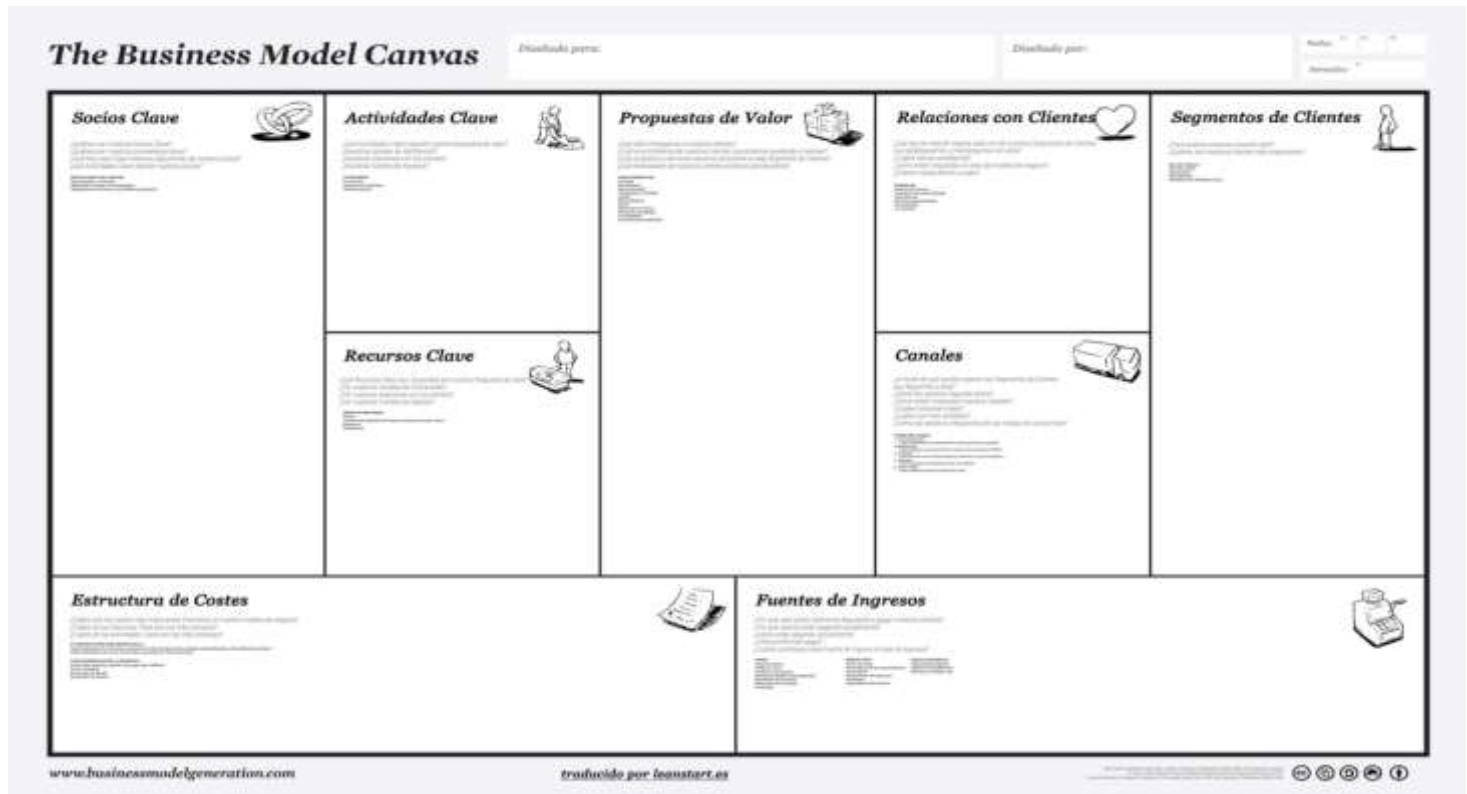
The Business Model Canvas

Diseñado para:

Diseñado por:

Fecha:

Versión:

Socios Clave

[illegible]

Actividades Clave

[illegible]

Recursos Clave

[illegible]

Propuestas de Valor

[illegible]

Relaciones con Clientes

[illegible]

Canales

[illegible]

Segmentos de Clientes

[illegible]

Estructura de Costes

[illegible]

Fuentes de Ingresos

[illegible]

www.businessmodelgeneration.com

traducido por leanstart.es

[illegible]